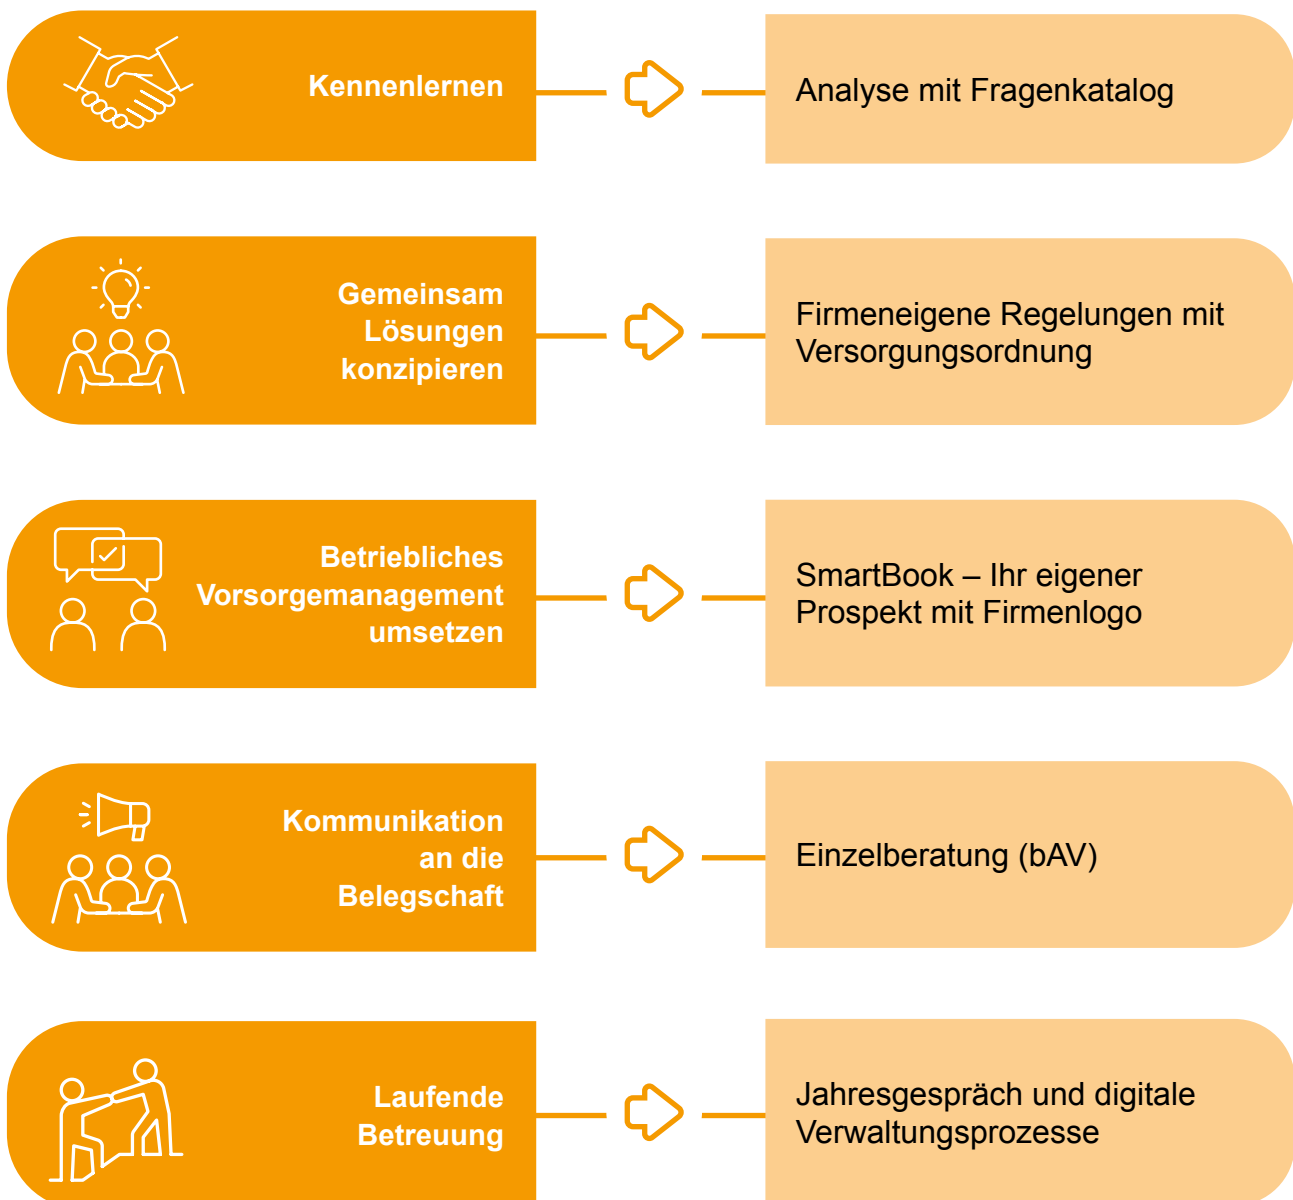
Kennenlernen

Analyse mit Fragenkatalog

Gemeinsam Lösungen konzipieren

Firmeneigene Regelungen mit Versorgungsordnung

Betriebliches Vorsorgemanagement umsetzen

SmartBook – Ihr eigener Prospekt mit Firmenlogo

Kommunikation an die Belegschaft

Einzelberatung (bAV)

Laufende Betreuung

Jahresgespräch und digitale Verwaltungsprozesse